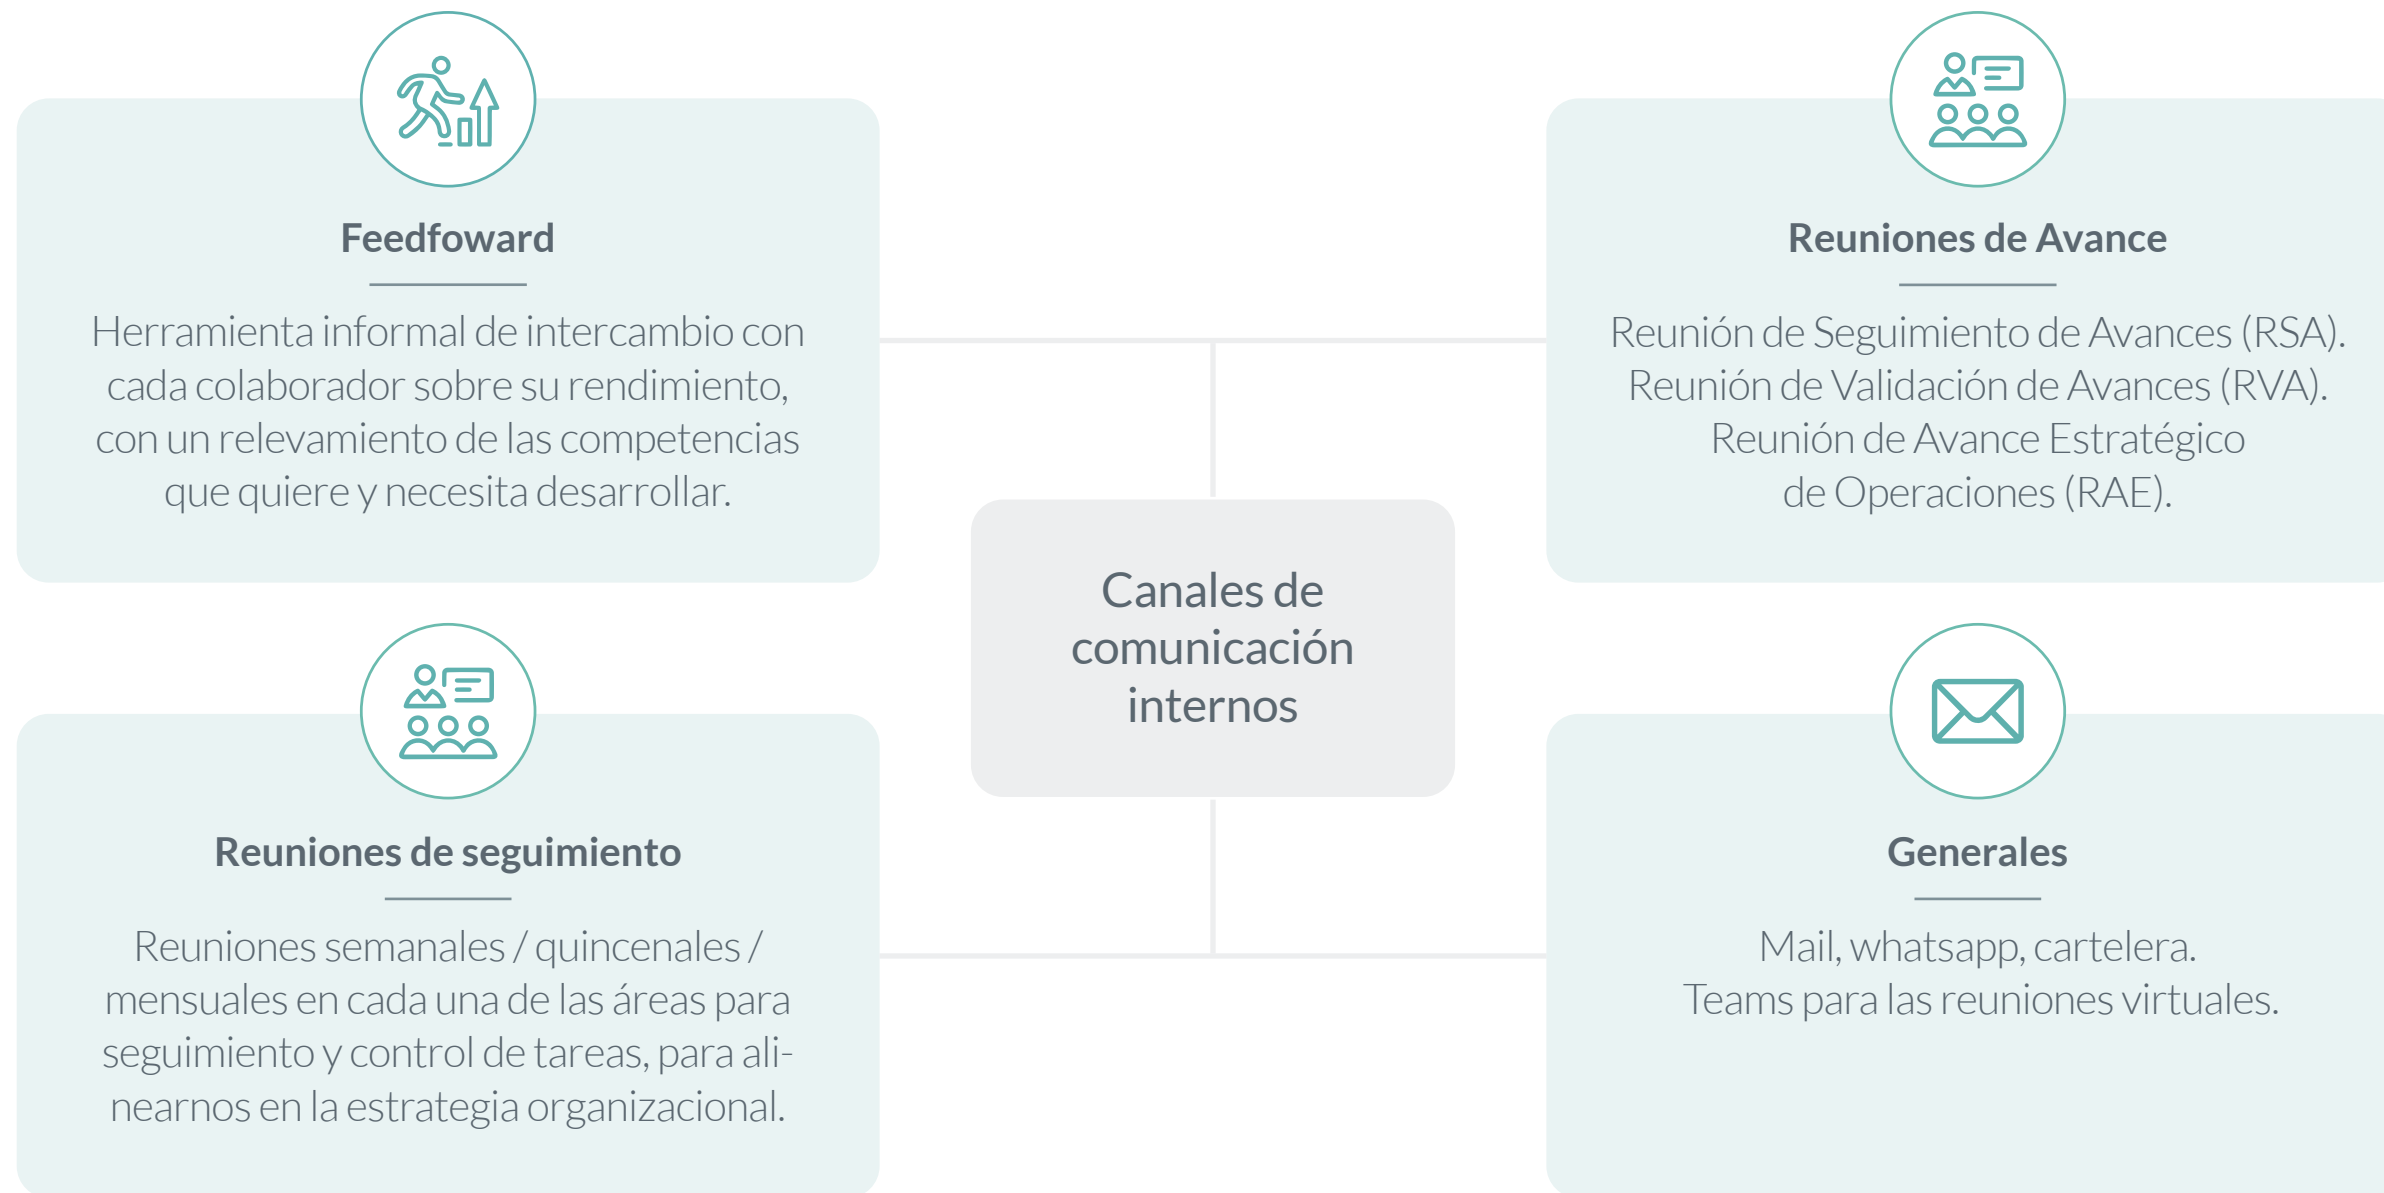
Feedfoward

Herramienta informal de intercambio con cada colaborador sobre su rendimiento, con un relevamiento de las competencias que quiere y necesita desarrollar.

Reuniones de Avance

Reunión de Seguimiento de Avances (RSA). Reunión de Validación de Avances (RVA). Reunión de Avance Estratégico de Operaciones (RAE).

Canales de comunicación internos

Reuniones de seguimiento

Reuniones semanales / quincenales / mensuales en cada una de las áreas para seguimiento y control de tareas, para alinearnos en la estrategia organizacional.

Generales

Mail, whatsapp, cartelera. Teams para las reuniones virtuales.